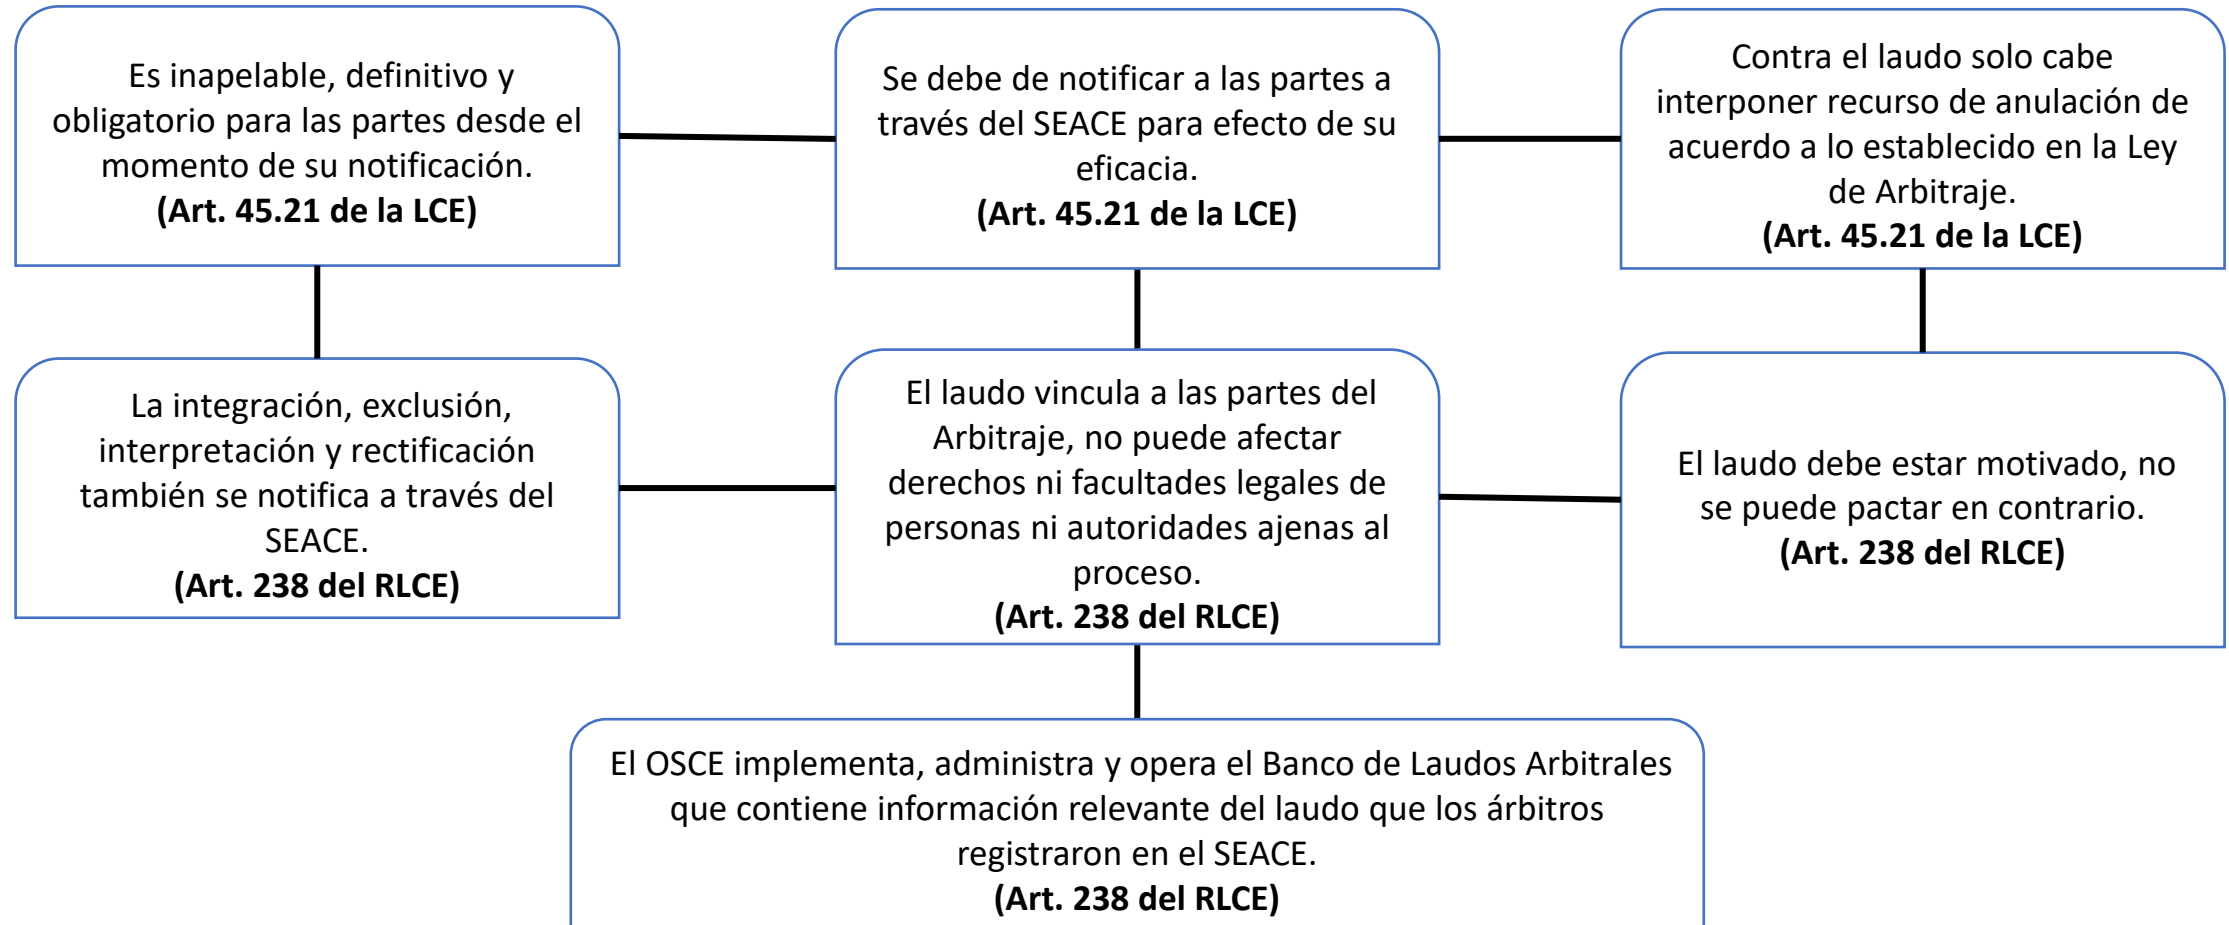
Es inapelable, definitivo y obligatorio para las partes desde el momento de su notificación.
**(Art. 45.21 de la LCE)**

Se debe de notificar a las partes a través del SEACE para efecto de su eficacia.
**(Art. 45.21 de la LCE)**

Contra el laudo solo cabe interponer recurso de anulación de acuerdo a lo establecido en la Ley de Arbitraje.
**(Art. 45.21 de la LCE)**

La integración, exclusión, interpretación y rectificación también se notifica a través del SEACE.
**(Art. 238 del RLCE)**

El laudo vincula a las partes del Arbitraje, no puede afectar derechos ni facultades legales de personas ni autoridades ajenas al proceso.
**(Art. 238 del RLCE)**

El laudo debe estar motivado, no se puede pactar en contrario.
**(Art. 238 del RLCE)**

El OSCE implementa, administra y opera el Banco de Laudos Arbitrales que contiene información relevante del laudo que los árbitros registraron en el SEACE.
**(Art. 238 del RLCE)**